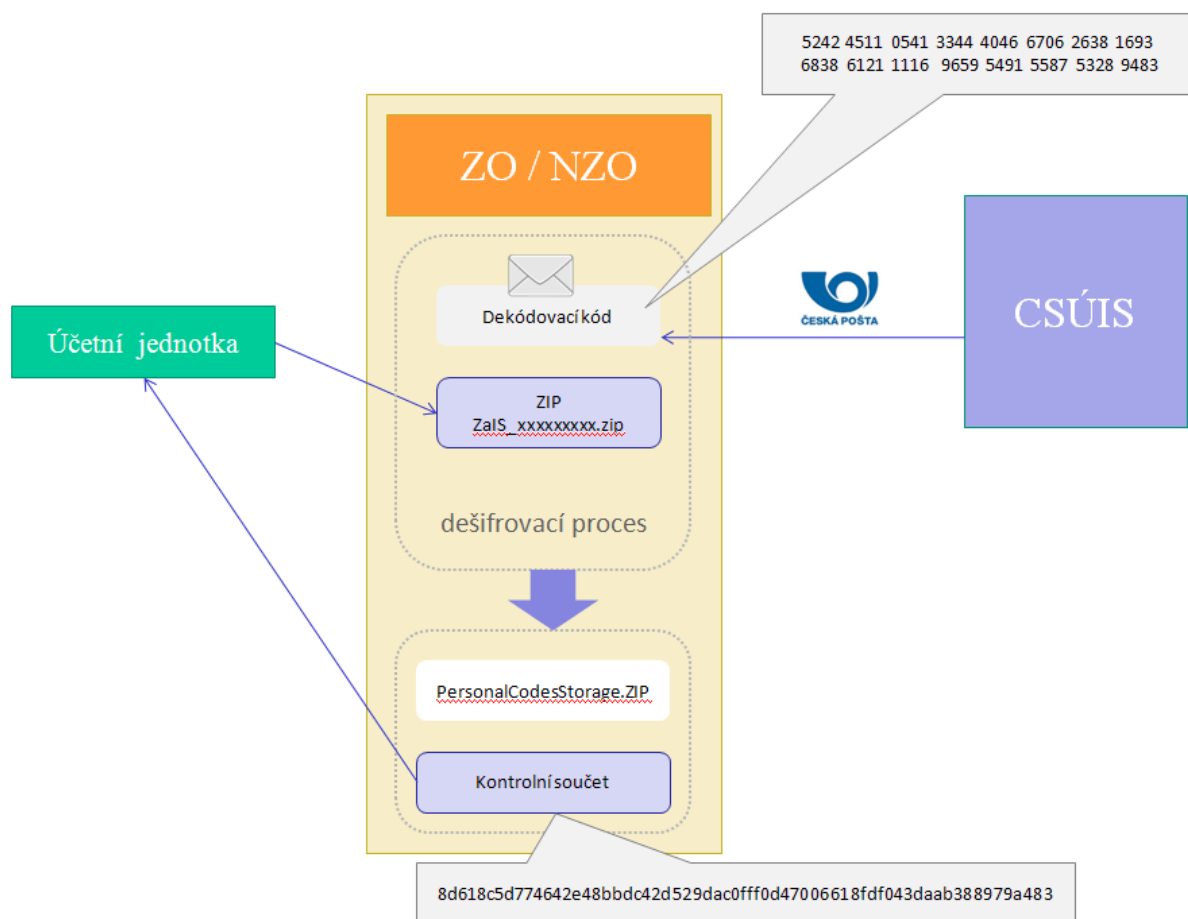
5242 4511 0541 3344 4046 6706 2638 1693
6838 6121 1116 9659 5491 5587 5328 9483

ZO / NZO

Dekódovací kód

ČESKÁ POŠTA

CSÚIS

Účetní jednotka

ZIP
ZaIS_xxxxxxxxx.zip

dešifrovací proces

PersonalCodesStorage.ZIP

Kontrolní součet

8d618c5d774642e48bbdc42d529dac0fff0d47006618fdf043daab388979a483